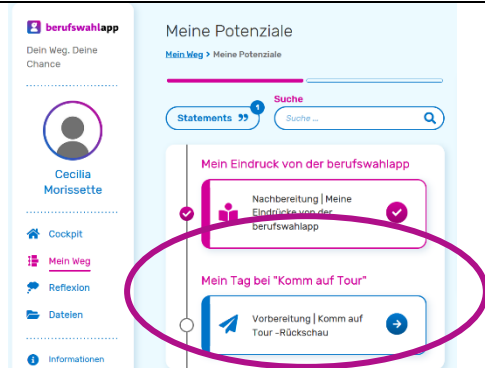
berufswahlapp

Dein Weg. Deine Chance

Cecilia Morissette

Cockpit

Mein Weg

Reflexion

Dateien

Informationen

Meine Potenziale

Mein Weg > Meine Potenziale

Statements 1

Suche

Suche ...

Mein Eindruck von der berufswahlapp

Nachbereitung | Meine Eindrücke von der berufswahlapp

Mein Tag bei "Komm auf Tour"

Vorbereitung | Komm auf Tour -Rückschau